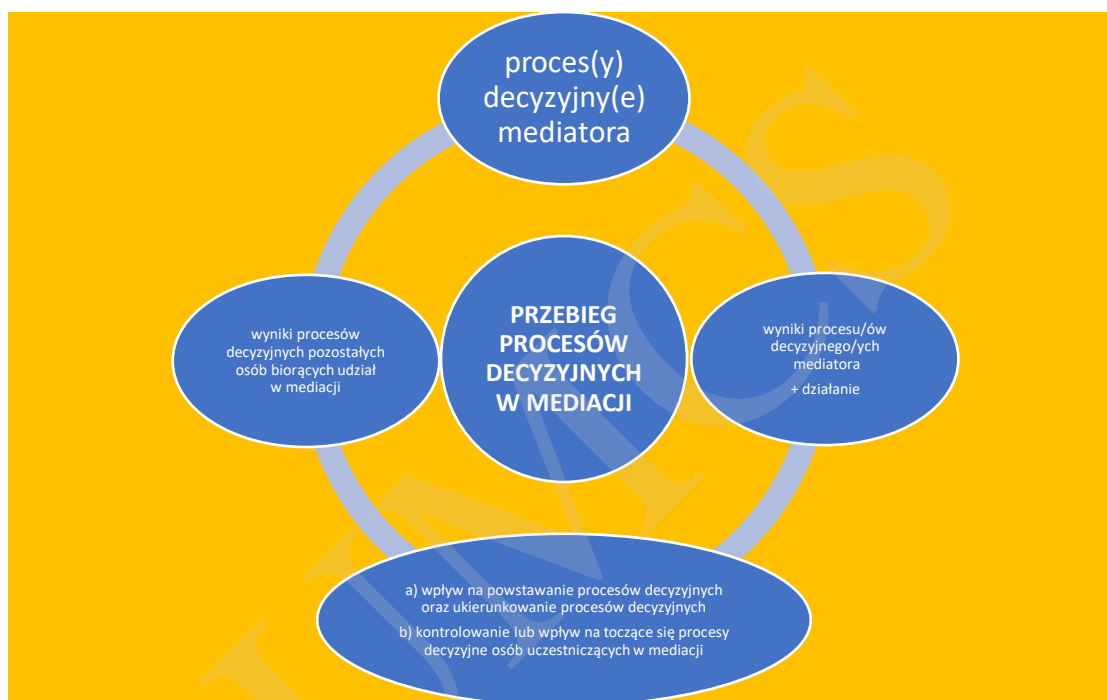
proces(y) decyzyjny(e) mediatora

PRZEBIEG PROCESÓW DECYZYJNYCH W MEDIACJI

wyniki procesów decyzyjnych pozostałych osób biorących udział w mediacji

wyniki procesu/ów decyzyjnego/ych mediatora

+ działanie

a) wpływ na powstawanie procesów decyzyjnych oraz ukierunkowanie procesów decyzyjnych

b) kontrolowanie lub wpływ na toczące się procesy decyzyjne osób uczestniczących w mediacji